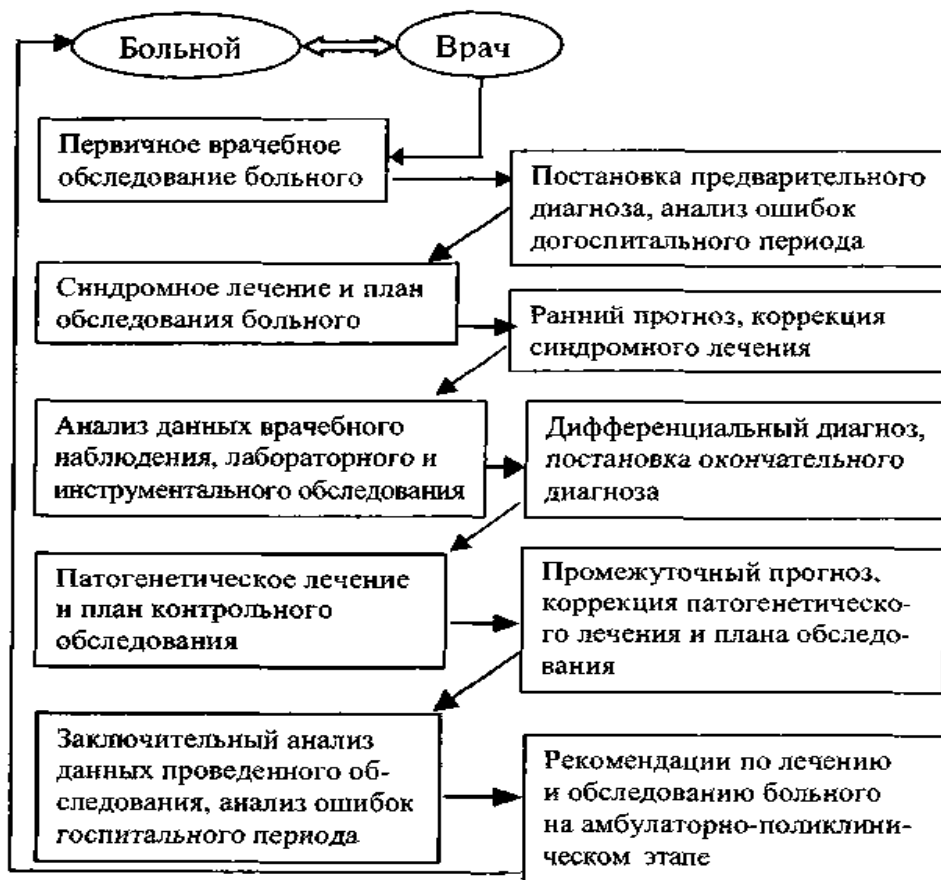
Больной

Врач

Первичное врачебное обследование больного

Постановка предварительного диагноза, анализ ошибок догоспитального периода

Синдромное лечение и план обследования больного

Ранний прогноз, коррекция синдромного лечения

Анализ данных врачебного наблюдения, лабораторного и инструментального обследования

Дифференциальный диагноз, постановка окончательного диагноза

Патогенетическое лечение и план контрольного обследования

Промежуточный прогноз, коррекция патогенетического лечения и плана обследования

Заключительный анализ данных проведенного обследования, анализ ошибок госпитального периода

Рекомендации по лечению и обследованию больного на амбулаторно-поликлиническом этапе